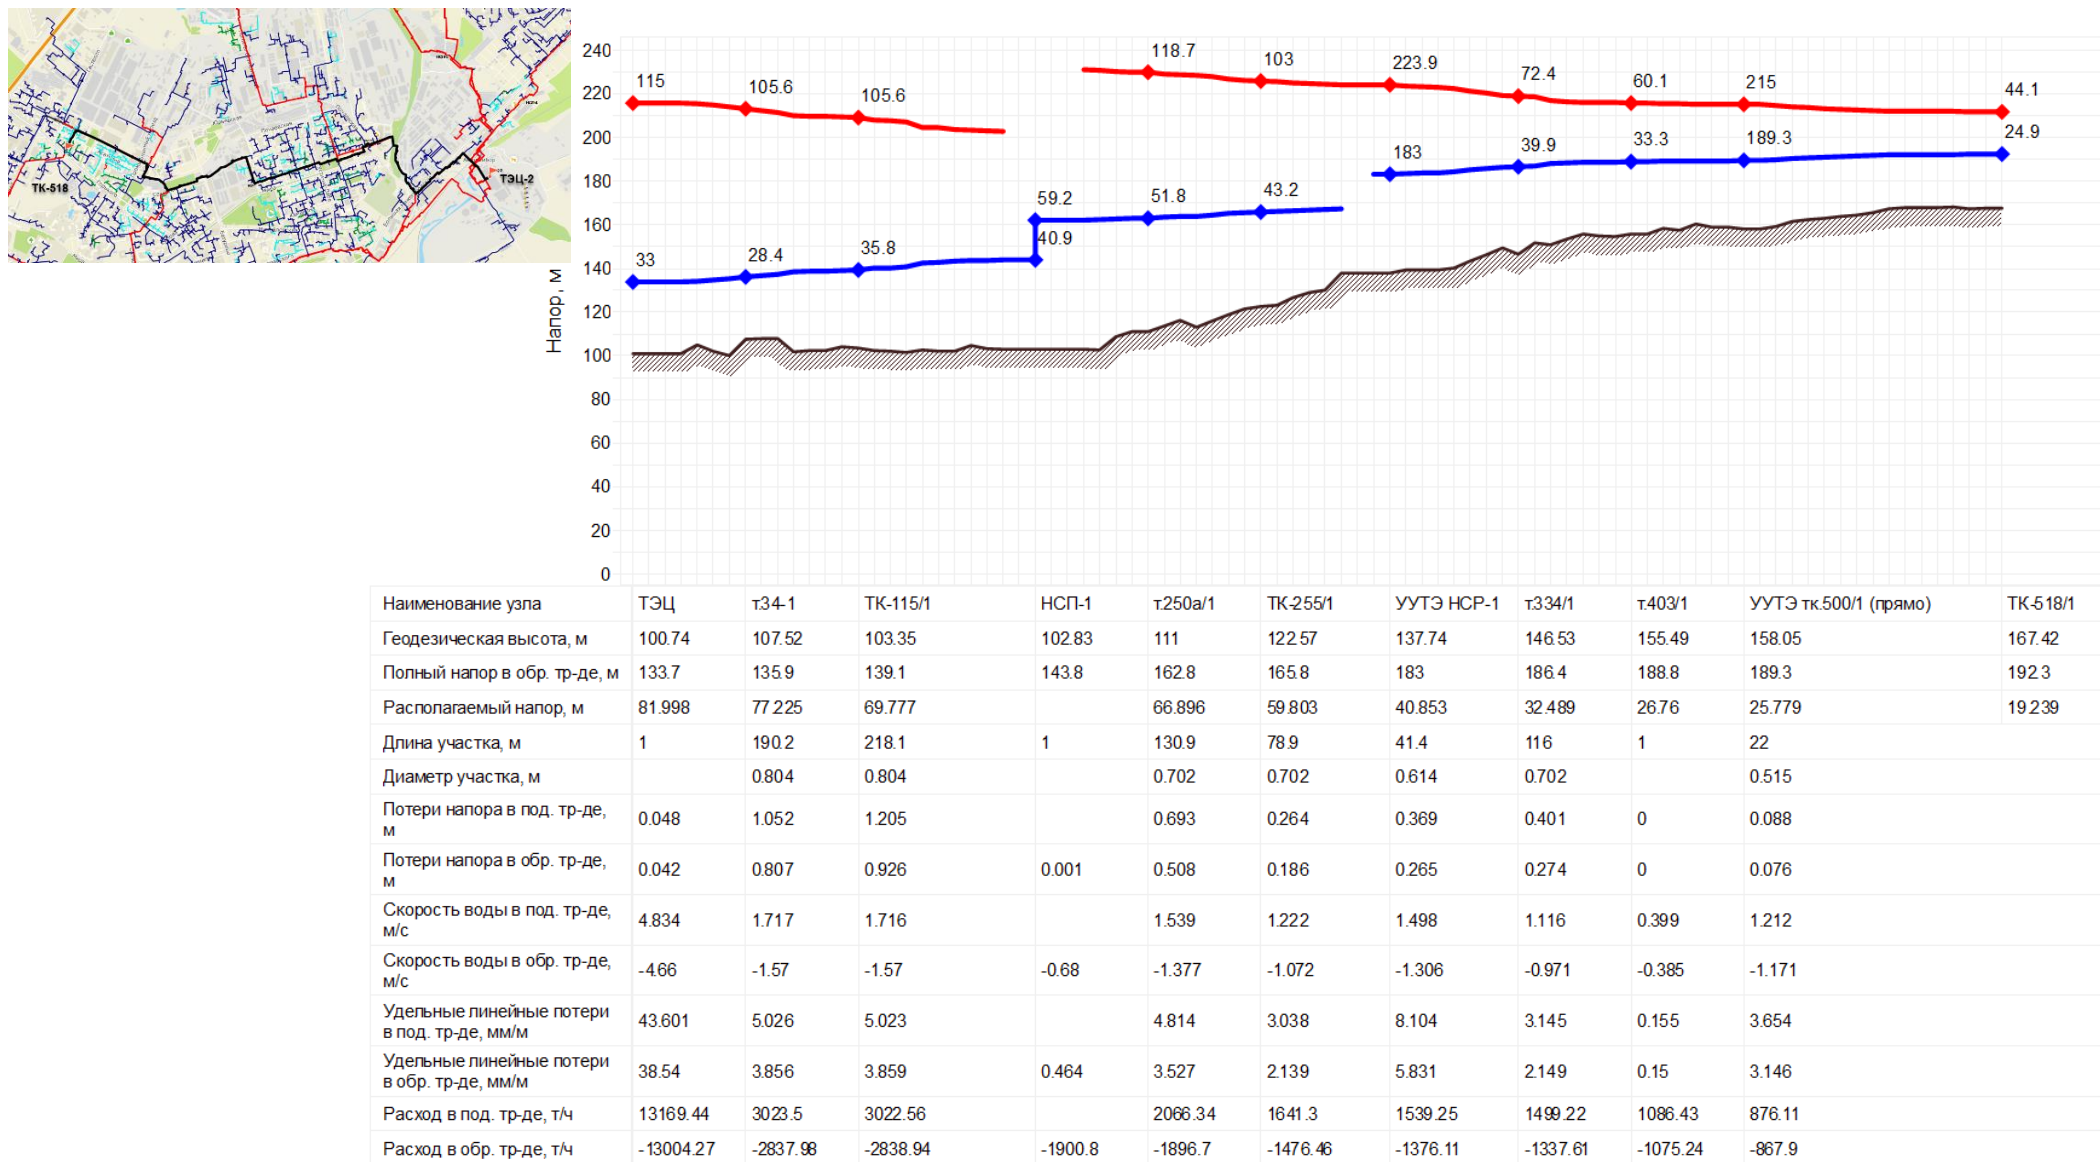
ТК-518
ТЭЦ-2

Напор, м

240
220
200
180
160
140
120
100
80
60
40
20
0

115
105.6
105.6
118.7
103
223.9
72.4
60.1
215
44.1
24.9
183
39.9
33.3
189.3
59.2
51.8
43.2
40.9
33
28.4
35.8

| Наименование узла | ТЭЦ | т34-1 | ТК-115/1 | НСП-1 | т250а/1 | ТК-255/1 | УУТЭ НСР-1 | т334/1 | т403/1 | УУТЭ тк.500/1 (прямо) | ТК-518/1 |
|---|---|---|---|---|---|---|---|---|---|---|---|
| Геодезическая высота, м | 100.74 | 107.52 | 103.35 | 102.83 | 111 | 122.57 | 137.74 | 146.53 | 155.49 | 158.05 | 167.42 |
| Полный напор в обр. тр-де, м | 133.7 | 135.9 | 139.1 | 143.8 | 162.8 | 165.8 | 183 | 186.4 | 188.8 | 189.3 | 192.3 |
| Располагаемый напор, м | 81.998 | 77.225 | 69.777 | | 66.896 | 59.803 | 40.853 | 32.489 | 26.76 | 25.779 | 19.239 |
| Длина участка, м | 1 | 190.2 | 218.1 | 1 | 130.9 | 78.9 | 41.4 | 116 | 1 | 22 | |
| Диаметр участка, м | | 0.804 | 0.804 | | 0.702 | 0.702 | 0.614 | 0.702 | | 0.515 | |
| Потери напора в под. тр-де, м | 0.048 | 1.052 | 1.205 | | 0.693 | 0.264 | 0.369 | 0.401 | 0 | 0.088 | |
| Потери напора в обр. тр-де, м | 0.042 | 0.807 | 0.926 | 0.001 | 0.508 | 0.186 | 0.265 | 0.274 | 0 | 0.076 | |
| Скорость воды в под. тр-де, м/с | 4.834 | 1.717 | 1.716 | | 1.539 | 1.222 | 1.498 | 1.116 | 0.399 | 1.212 | |
| Скорость воды в обр. тр-де, м/с | -4.66 | -1.57 | -1.57 | -0.68 | -1.377 | -1.072 | -1.306 | -0.971 | -0.385 | -1.171 | |
| Удельные линейные потери в под. тр-де, мм/м | 43.601 | 5.026 | 5.023 | | 4.814 | 3.038 | 8.104 | 3.145 | 0.155 | 3.654 | |
| Удельные линейные потери в обр. тр-де, мм/м | 38.54 | 3.856 | 3.859 | 0.464 | 3.527 | 2.139 | 5.831 | 2.149 | 0.15 | 3.146 | |
| Расход в под. тр-де, т/ч | 13169.44 | 3023.5 | 3022.56 | | 2066.34 | 1641.3 | 1539.25 | 1499.22 | 1086.43 | 876.11 | |
| Расход в обр. тр-де, т/ч | -13004.27 | -2837.98 | -2838.94 | -1900.8 | -1896.7 | -1476.46 | -1376.11 | -1337.61 | -1075.24 | -867.9 | |